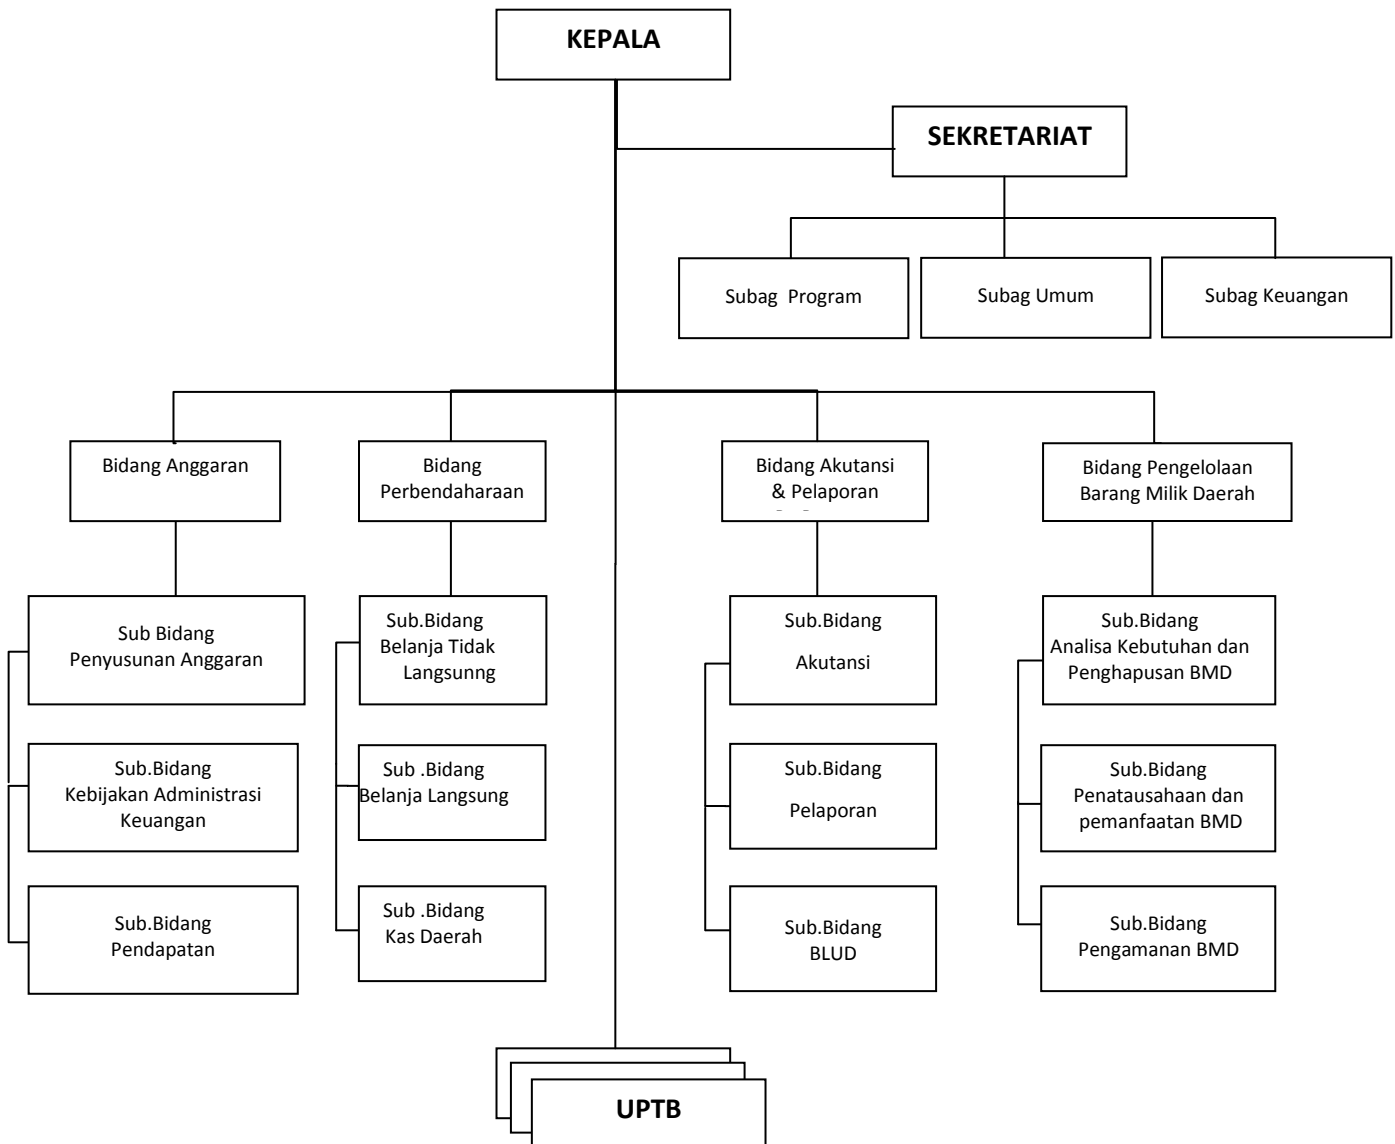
KEPALA

SEKRETARIAT

Subag Program

Subag Umum

Subag Keuangan

Bidang Anggaran

Bidang Perbendaharaan

Bidang Akutansi & Pelaporan

Bidang Pengelolaan Barang Milik Daerah

Sub Bidang Penyusunan Anggaran

Sub.Bidang Kebijakan Administrasi Keuangan

Sub.Bidang Pendapatan

Sub.Bidang Belanja Tidak Langsunng

Sub .Bidang Belanja Langsung

Sub .Bidang Kas Daerah

Sub.Bidang Akutansi

Sub.Bidang Pelaporan

Sub.Bidang BLUD

Sub.Bidang Analisa Kebutuhan dan Penghapusan BMD

Sub.Bidang Penatausahaan dan pemanfaatan BMD

Sub.Bidang Pengamanan BMD

UPTB